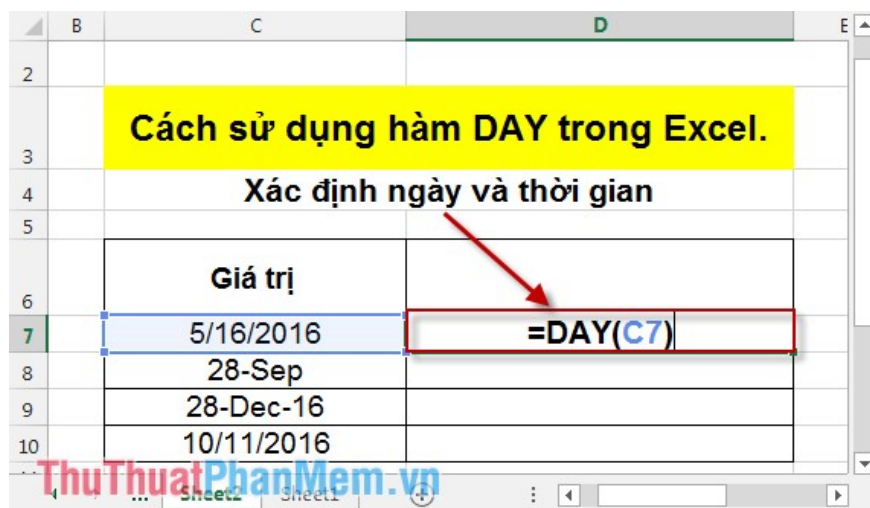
| | B | C | D | E |
|---|---|---|---|---|
| 2 | | | | |
| 3 | | Cách sử dụng hàm DAY trong Excel. | | |
| 4 | | Xác định ngày và thời gian | | |
| 5 | | | | |
| 6 | | Giá trị | | |
| 7 | | 5/16/2016 | =DAY(C7) | |
| 8 | | 28-Sep | | |
| 9 | | 28-Dec-16 | | |
| 10 | | 10/11/2016 | | |

... Sheet2 Sheet1

ThuThuatPhanMem.vn